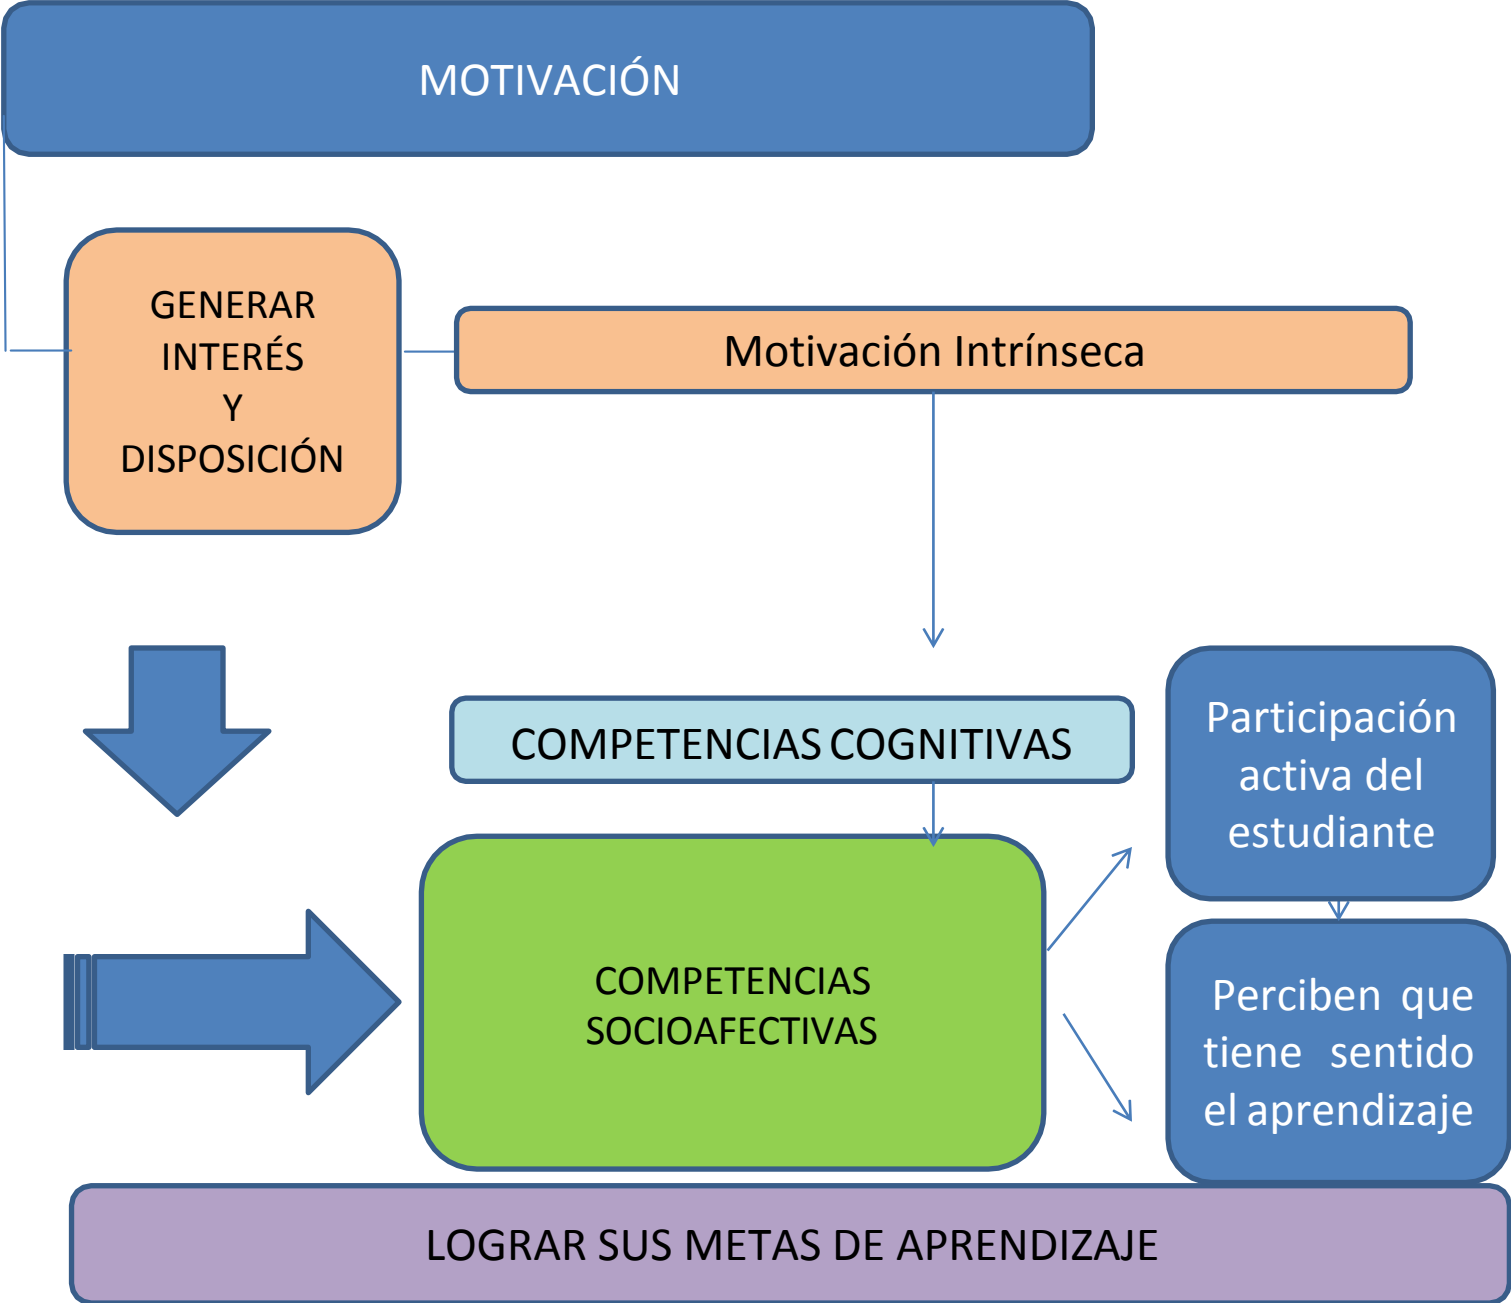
MOTIVACIÓN

GENERAR INTERÉS Y DISPOSICIÓN

Motivación Intrínseca

COMPETENCIAS COGNITIVAS

Participación activa del estudiante

COMPETENCIAS SOCIOAFECTIVAS

Perciben que tiene sentido el aprendizaje

LOGRAR SUS METAS DE APRENDIZAJE